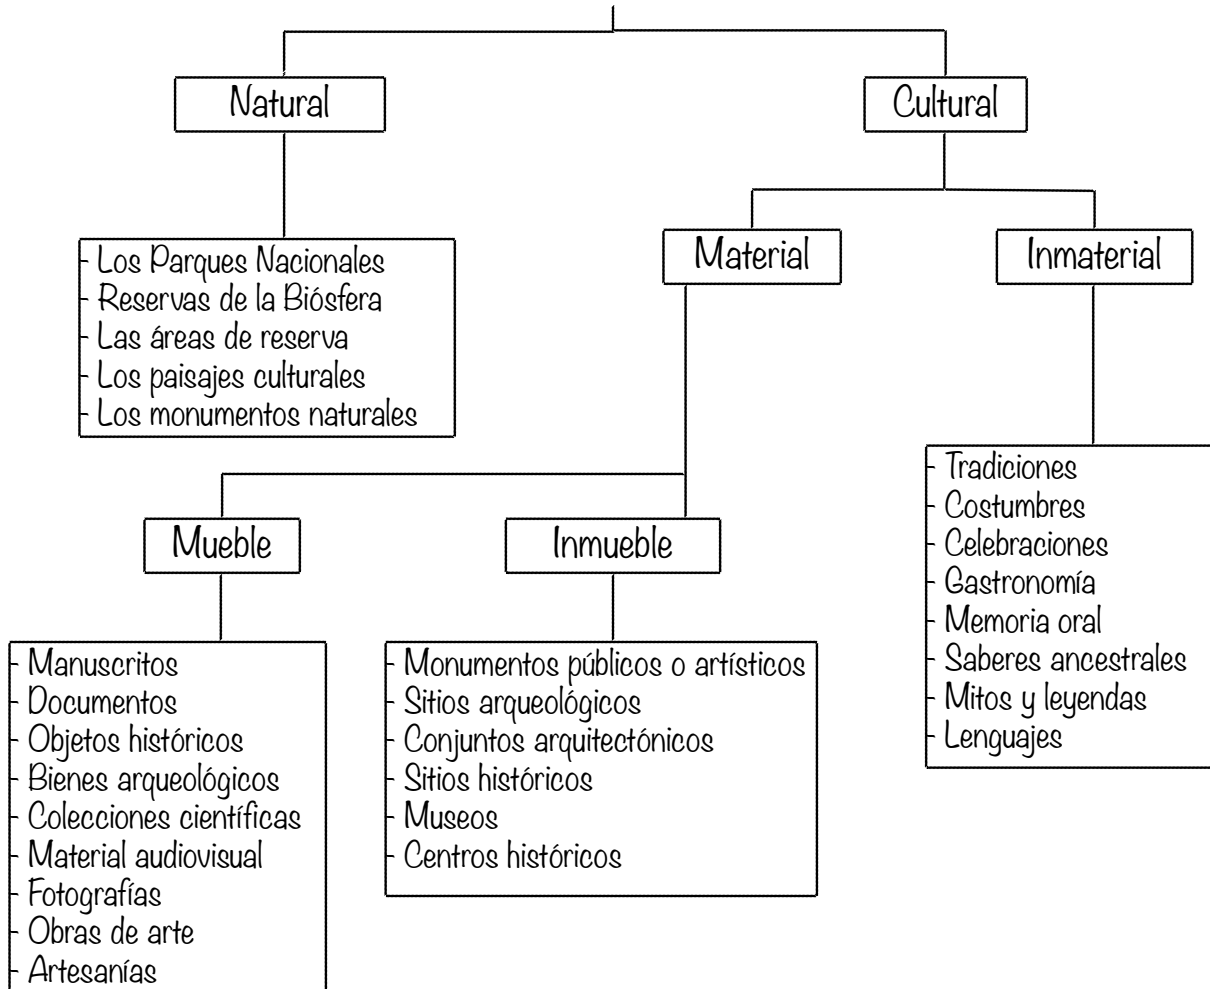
Natural

Cultural

- Los Parques Nacionales
- Reservas de la Biósfera
- Las áreas de reserva
- Los paisajes culturales
- Los monumentos naturales

Material

Inmaterial

- Tradiciones
- Costumbres
- Celebraciones
- Gastronomía
- Memoria oral
- Saberes ancestrales
- Mitos y leyendas
- Lenguajes

Mueble

Inmueble

- Manuscritos
- Documentos
- Objetos históricos
- Bienes arqueológicos
- Colecciones científicas
- Material audiovisual
- Fotografías
- Obras de arte
- Artesanías

- Monumentos públicos o artísticos
- Sitios arqueológicos
- Conjuntos arquitectónicos
- Sitios históricos
- Museos
- Centros históricos